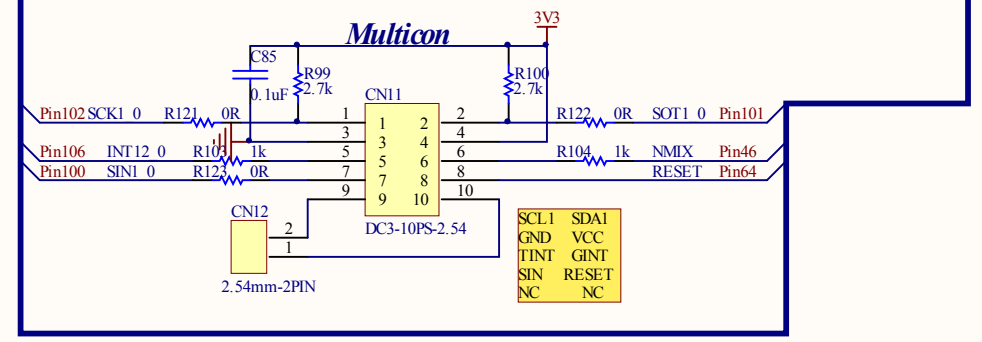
Multicon

3V3

C85
0.1uF

R99
2.7k

R100
2.7k

CN11

Pin102 SCK1_0 R121 0R 1 2 R122 0R SOT1_0 Pin101
3 4
Pin106 INT12_0 R103 1k 5 6 R104 1k NMIX Pin46
Pin100 SIN1_0 R123 0R 7 8 RESET Pin64
9 10

1 2
3 4
5 6
7 8
9 10

DC3-10PS-2.54

CN12
2
1
2.54mm-2PIN

| SCL1 | SDA1 |
|---|---|
| GND | VCC |
| TINT | GINT |
| SIN | RESET |
| NC | NC |